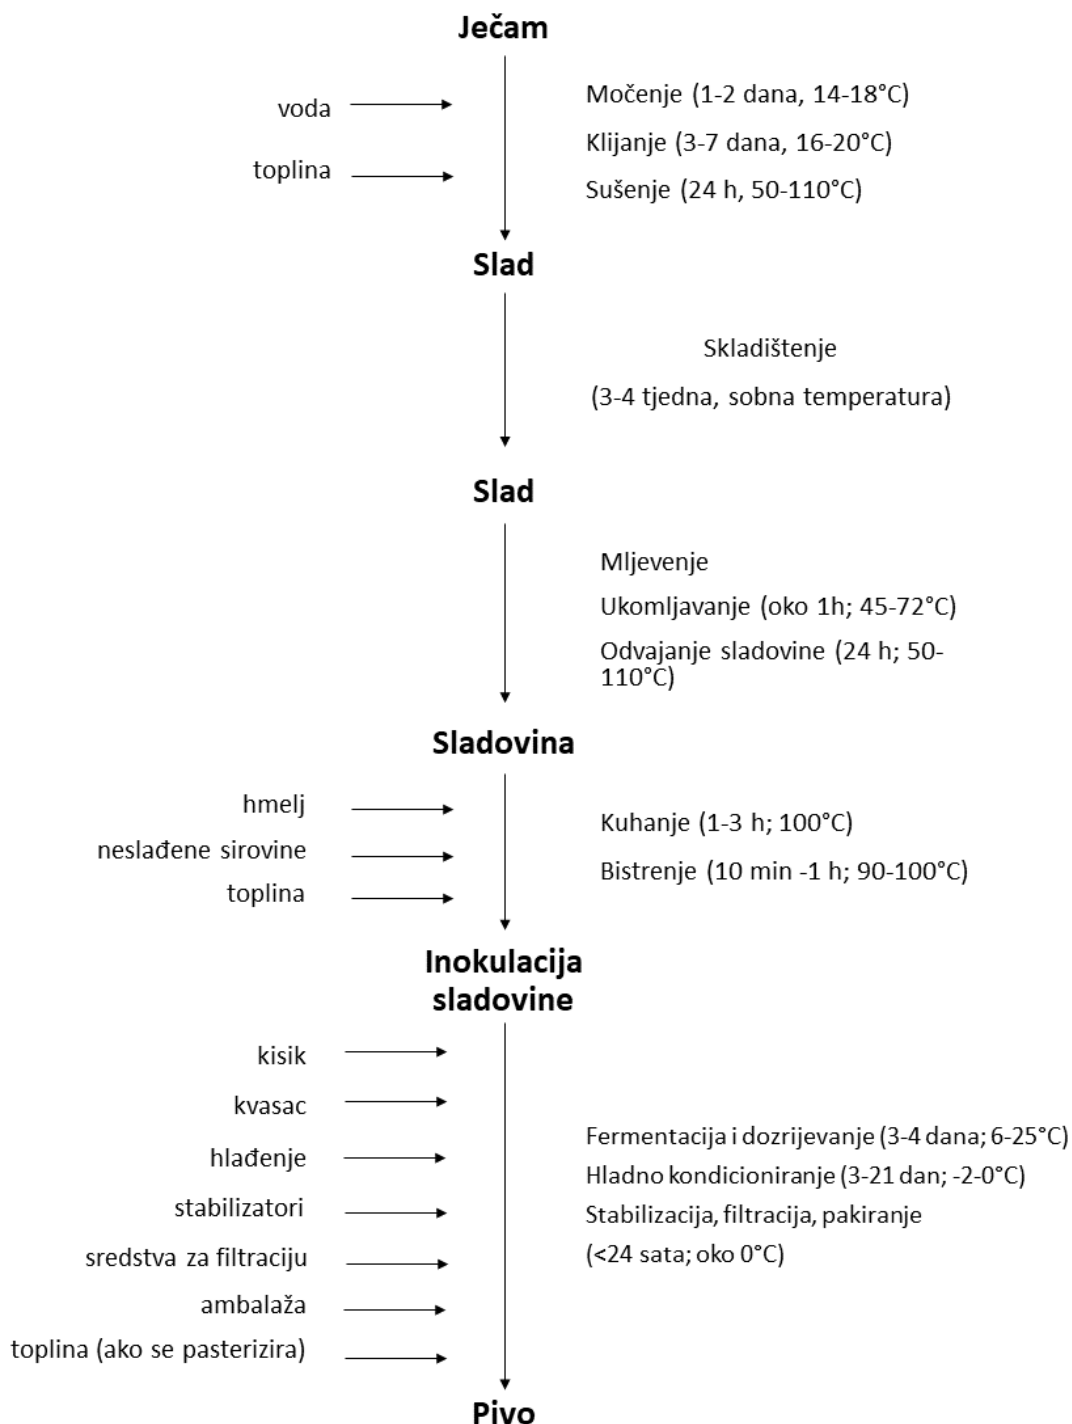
Ječam

voda

toplina

Močenje (1-2 dana, 14-18°C)

Klijanje (3-7 dana, 16-20°C)

Sušenje (24 h, 50-110°C)

Slad

Skladištenje

(3-4 tjedna, sobna temperatura)

Slad

Mljevenje

Ukomljavanje (oko 1h; 45-72°C)

Odvajanje sladovine (24 h; 50-110°C)

Sladovina

hmelj

neslađene sirovine

toplina

Kuhanje (1-3 h; 100°C)

Bistrenje (10 min -1 h; 90-100°C)

Inokulacija sladovine

kisik

kvasac

hlađenje

stabilizatori

sredstva za filtraciju

ambalaža

toplina (ako se pasterizira)

Fermentacija i dozrijevanje (3-4 dana; 6-25°C)

Hladno kondicioniranje (3-21 dan; -2-0°C)

Stabilizacija, filtracija, pakiranje

(<24 sata; oko 0°C)

Pivo